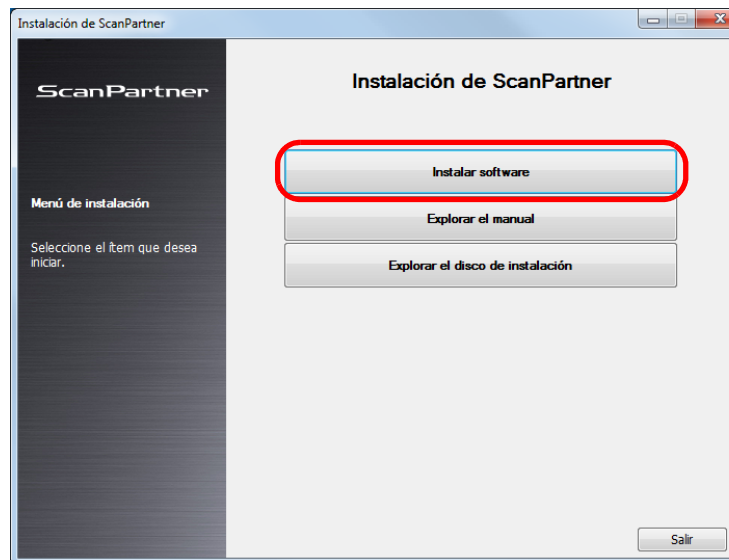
Instalación de ScanPartner

ScanPartner

Menú de instalación

Seleccione el ítem que desea iniciar.

Instalación de ScanPartner

Instalar software

Explorar el manual

Explorar el disco de instalación

Salir